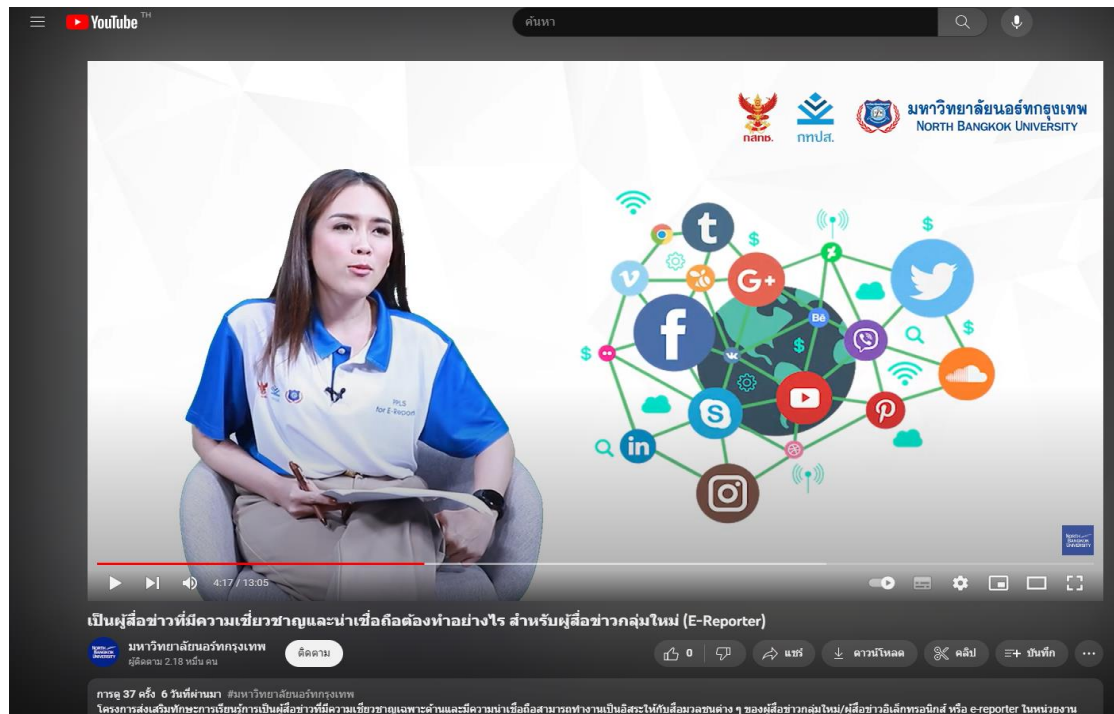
YouTube TH

ค้นหา

กสทช. กทปส. มหาวิทยาลัยนอร์ทกรุงเทพ NORTH BANGKOK UNIVERSITY

4:17 / 13:05

เป็นผู้สื่อข่าวที่มีความเชี่ยวชาญและน่าเชื่อถือต้องทำอย่างไร สำหรับผู้สื่อข่าวกลุ่มใหม่ (E-Reporter)

มหาวิทยาลัยนอร์ทกรุงเทพ
ผู้ติดตาม 2.18 หมื่น คน

ติดตาม

0

แชร์

ดาวน์โหลด

คลิป

บันทึก

การดู 37 ครั้ง 6 วันที่ผ่านมา #มหาวิทยาลัยนอร์ทกรุงเทพ
โครงการส่งเสริมทักษะการเรียนรู้การเป็นผู้สื่อข่าวที่มีความเชี่ยวชาญเฉพาะด้านและมีความน่าเชื่อถือสามารถทำงานเป็นอิสระให้กับสื่อมวลชนต่าง ๆ ของผู้สื่อข่าวกลุ่มใหม่/ผู้สื่อข่าวอิเล็กทรอนิกส์ หรือ e-reporter ในหน่วยงาน